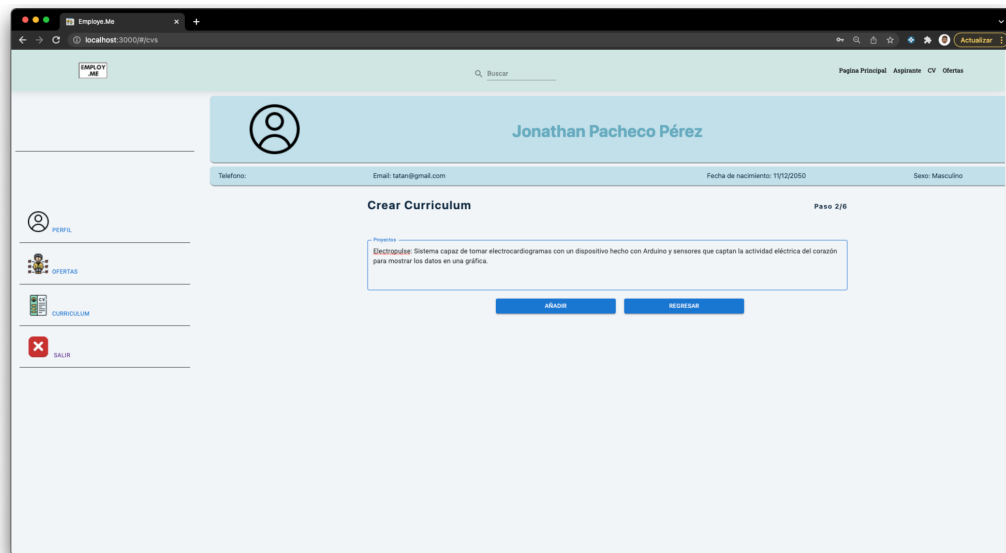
Employe.Me
localhost:3000/#/cvs
Actualizar

EMPLOY .ME

Buscar

Pagina Principal Aspirante CV Ofertas

Jonathan Pacheco Pérez

Telefono: Email: tatan@gmail.com Fecha de nacimiento: 11/12/2050 Sexo: Masculino

PERFIL

OFERTAS

CURRICULUM

SALIR

Crear Curriculum

Paso 2/6

Proyectos
Electropulse: Sistema capaz de tomar electrocardiogramas con un dispositivo hecho con Arduino y sensores que captan la actividad eléctrica del corazón para mostrar los datos en una gráfica.

AÑADIR REGRESAR